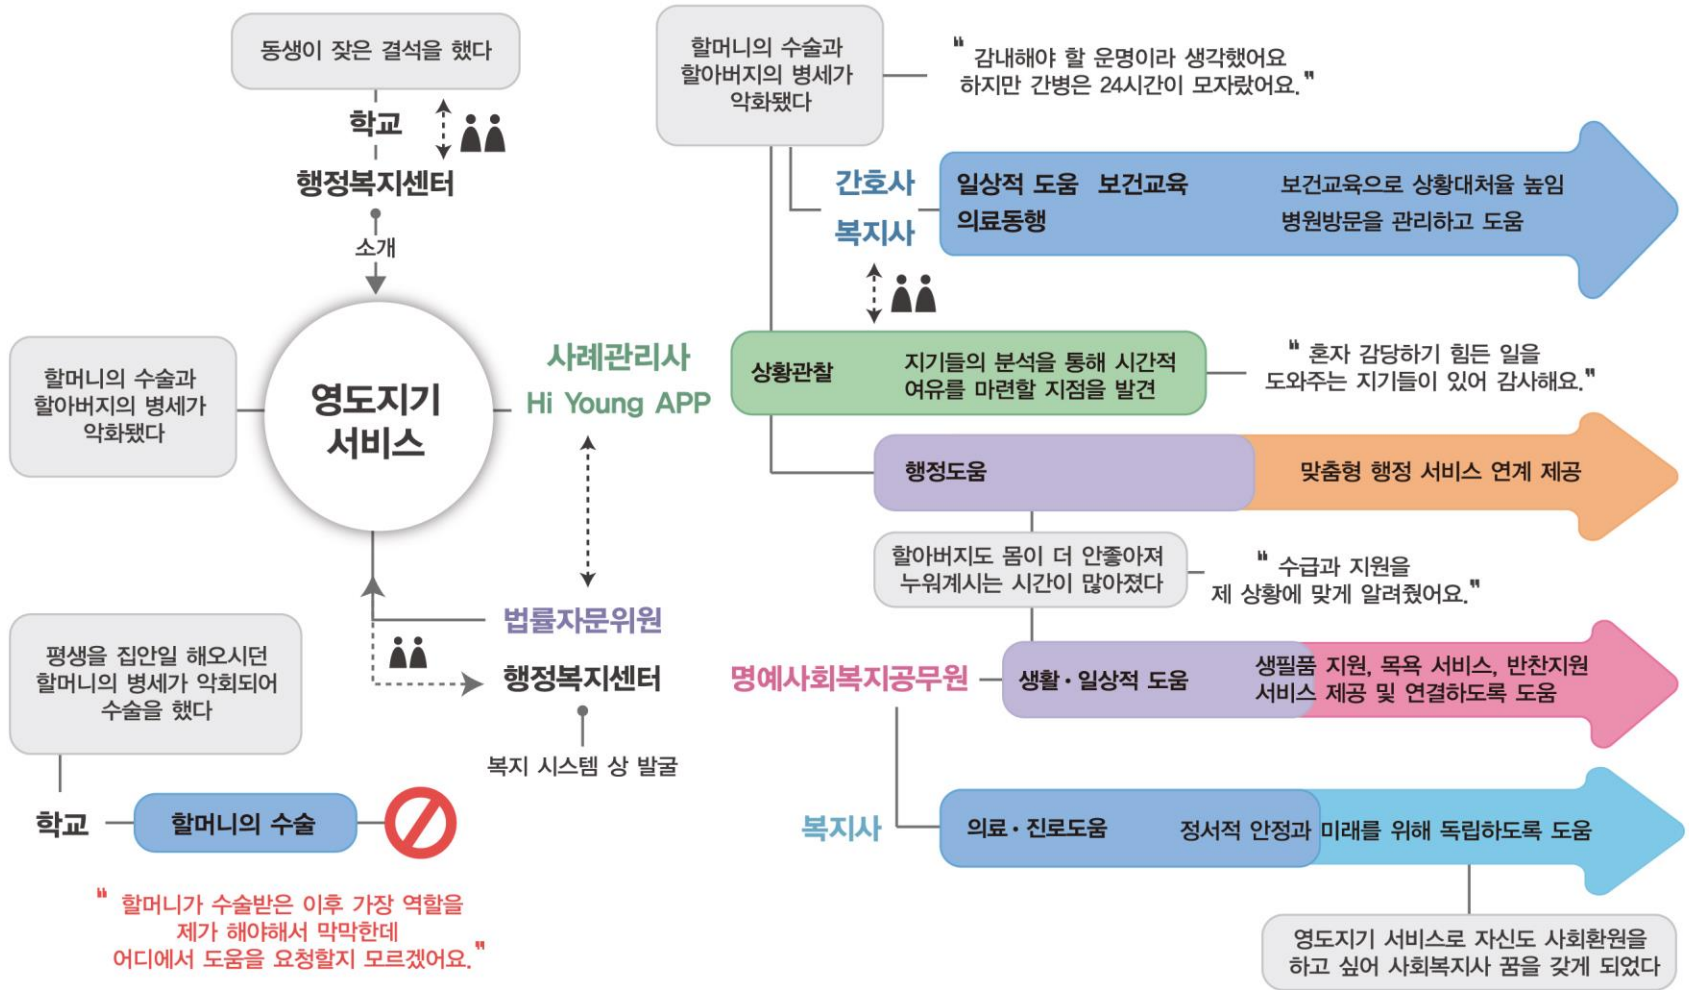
동생이 잦은 결석을 했다

학교

행정복지센터

소개

할머니의 수술과 할아버지의 병세가 악화됐다

영도지기 서비스

사례관리사
Hi Young APP

법률자문위원

행정복지센터

복지 시스템 상 발굴

평생을 집안일 해오시던 할머니의 병세가 악화되어 수술을 했다

학교

할머니의 수술

" 할머니가 수술받은 이후 가장 역할을 제가 해야해서 막막한데 어디에서 도움을 요청할지 모르겠어요. "

할머니의 수술과 할아버지의 병세가 악화됐다

" 감내해야 할 운명이라 생각했어요 하지만 간병은 24시간이 모자랐어요. "

간호사
복지사

일상적 도움 보건교육
의료동행

보건교육으로 상황대처율 높임
병원방문을 관리하고 도움

상황관찰

지기들의 분석을 통해 시간적 여유를 마련할 지점을 발견

" 혼자 감당하기 힘든 일을 도와주는 지기들이 있어 감사해요. "

행정도움

맞춤형 행정 서비스 연계 제공

할아버지도 몸이 더 안좋아져 누워계시는 시간이 많아졌다

" 수급과 지원을 제 상황에 맞게 알려줬어요. "

명예사회복지공무원

생활 · 일상적 도움

생필품 지원, 목욕 서비스, 반찬지원 서비스 제공 및 연결하도록 도움

복지사

의료 · 진로도움

정서적 안정과 미래를 위해 독립하도록 도움

영도지기 서비스로 자신도 사회환원을 하고 싶어 사회복지사 꿈을 갖게 되었다